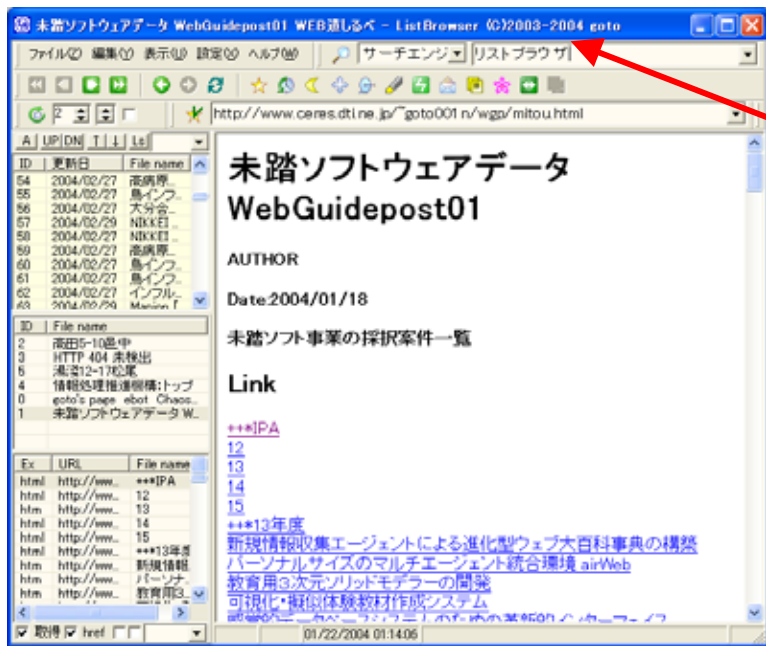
未踏ソフトウェアデータ WebGuidepost01 WEB道しるべ - ListBrowser (C)2003-2004 goto

ファイル(Z) 編集(Y) 表示(U) 設定(V) ヘルプ(W) サーチエンジン リストブラウザ

2

http://www.ceres.dti.ne.jp/~goto001n/wgp/mitou.html

A UP DN T ↓ Ls

| ID | 更新日 | File name |
|---|---|---|
| 54 | 2004/02/27 | 高病原... |
| 55 | 2004/02/27 | 鳥インフ... |
| 56 | 2004/02/27 | 大分会... |
| 57 | 2004/02/29 | NIKKEI... |
| 58 | 2004/02/27 | NIKKEI... |
| 59 | 2004/02/27 | 高病原... |
| 60 | 2004/02/27 | 鳥インフ... |
| 61 | 2004/02/27 | 鳥インフ... |
| 62 | 2004/02/27 | インフル... |
| 63 | 2004/02/29 | Mexico I... |

| ID | File name |
|---|---|
| 2 | 高田5-10息中 |
| 3 | HTTP 404 未検出 |
| 5 | 渦流12-17松風 |
| 4 | 情報処理推進機構:トップ |
| 0 | goto's page ebot Chaos... |
| 1 | 未踏ソフトウェアデータ W... |

| Ex | URL | File name |
|---|---|---|
| html | http://www... | +++IPA |
| html | http://www... | 12 |
| htm | http://www... | 13 |
| htm | http://www... | 14 |
| htm | http://www... | 15 |
| html | http://www... | +++13年度 |
| htm | http://www... | 新規情報... |
| htm | http://www... | パーソナ... |
| htm | http://www... | 教育用3... |

取得 href

未踏ソフトウェアデータ WebGuidepost01

AUTHOR

Date:2004/01/18

未踏ソフト事業の採択案件一覧

Link

+++IPA
12
13
14
15
+++13年度
新規情報収集エージェントによる進化型ウェブ大百科事典の構築
パーソナルサイズのマルチエージェント統合環境 airWeb
教育用3次元ソリッドモデラーの開発
可視化・擬似体験教材作成システム
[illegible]

01/22/2004 01:14:06